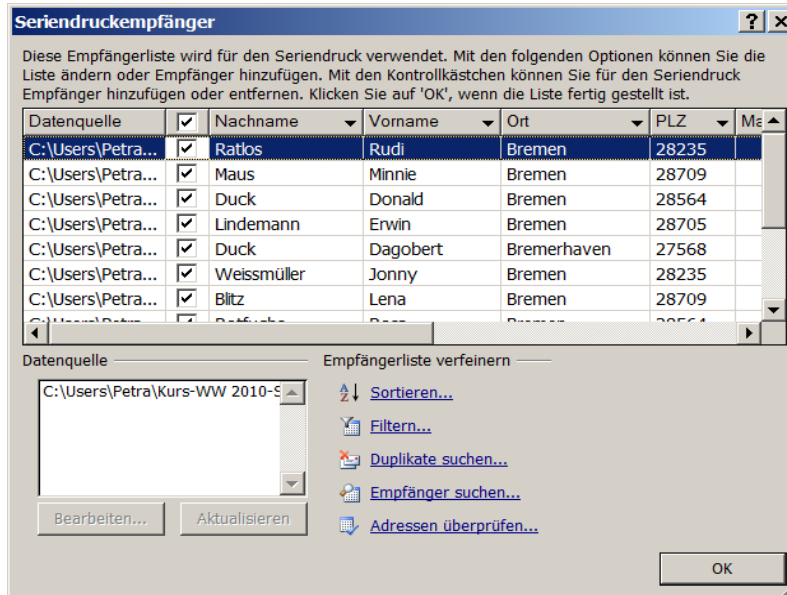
Seriendruckempfänger

Diese Empfängerliste wird für den Seriendruck verwendet. Mit den folgenden Optionen können Sie die Liste ändern oder Empfänger hinzufügen. Mit den Kontrollkästchen können Sie für den Seriendruck Empfänger hinzufügen oder entfernen. Klicken Sie auf 'OK', wenn die Liste fertig gestellt ist.

| Datenquelle | ✓ | Nachname | Vorname | Ort | PLZ | Ma |
|---|---|---|---|---|---|---|
| C:\Users\Petra... | ✓ | Ratlos | Rudi | Bremen | 28235 | |
| C:\Users\Petra... | ✓ | Maus | Minnie | Bremen | 28709 | |
| C:\Users\Petra... | ✓ | Duck | Donald | Bremen | 28564 | |
| C:\Users\Petra... | ✓ | Lindemann | Erwin | Bremen | 28705 | |
| C:\Users\Petra... | ✓ | Duck | Dagobert | Bremerhaven | 27568 | |
| C:\Users\Petra... | ✓ | Weissmüller | Jonny | Bremen | 28235 | |
| C:\Users\Petra... | ✓ | Blitz | Lena | Bremen | 28709 | |
| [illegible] | ✓ | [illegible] | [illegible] | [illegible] | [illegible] | |

Datenquelle

C:\Users\Petra\Kurs-WW 2010-S

Bearbeiten... Aktualisieren

Empfängerliste verfeinern

Sortieren...
Filtern...
Duplikate suchen...
Empfänger suchen...
Adressen überprüfen...

OK